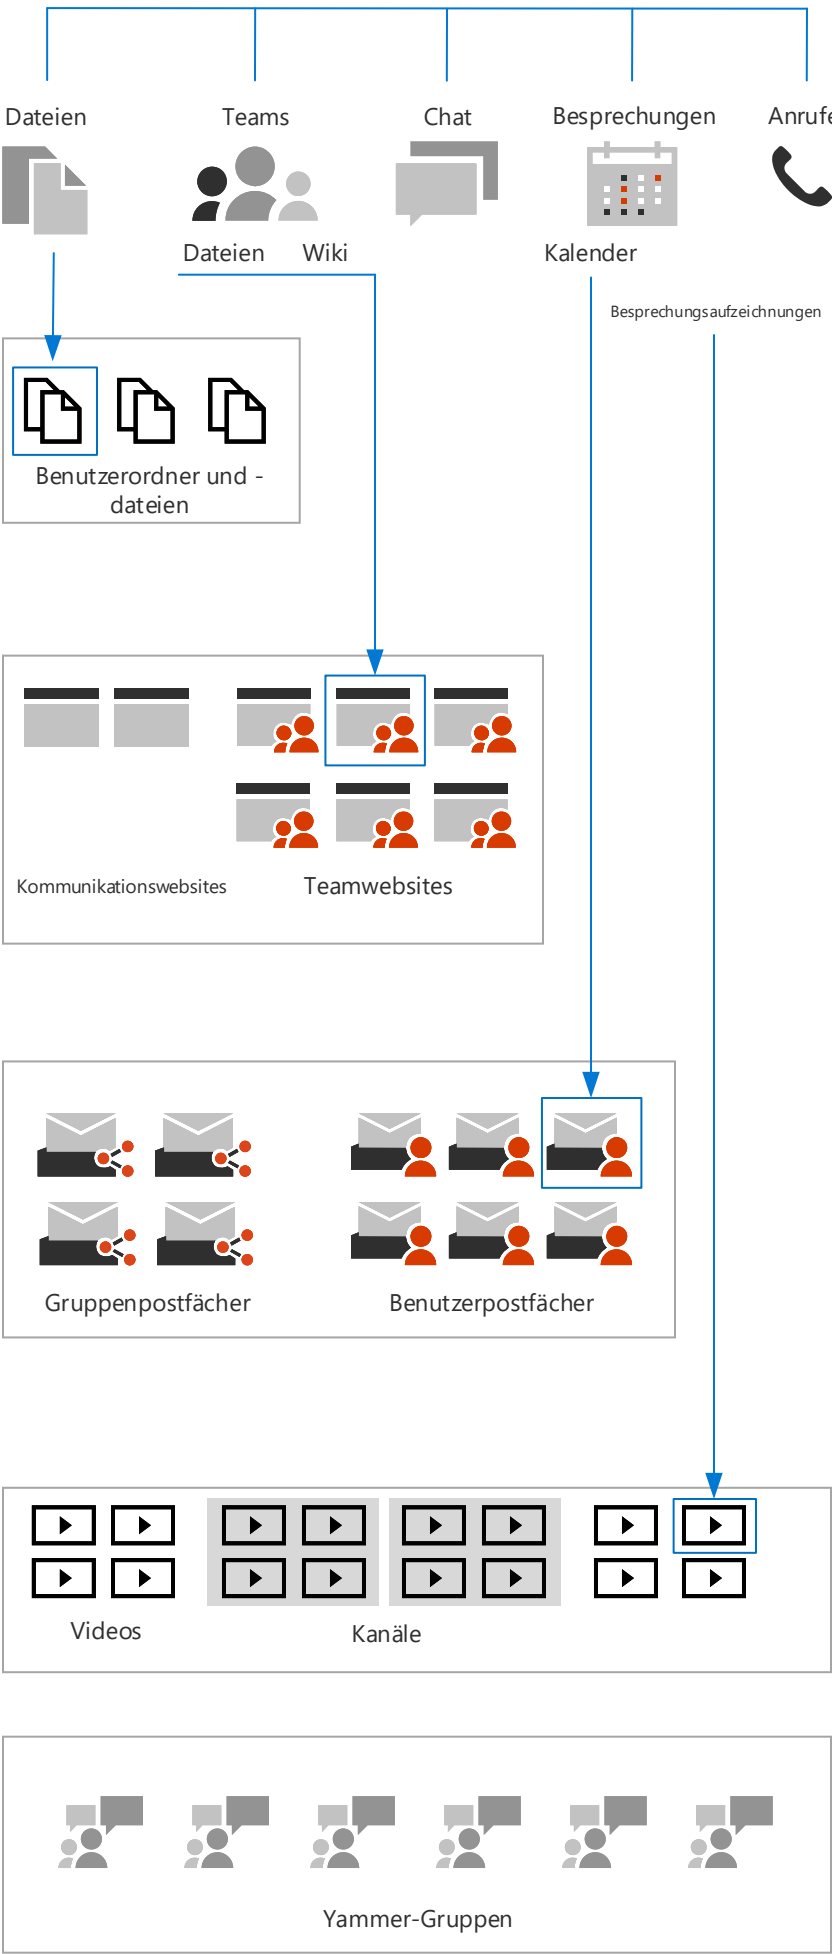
Dateien

Teams

Chat

Besprechungen

Anrufe

Dateien Wiki

Kalender

Besprechungsaufzeichnungen

Benutzerordner und -dateien

Kommunikationswebsites

Teamwebsites

Gruppenpostfächer

Benutzerpostfächer

Videos

Kanäle

Yammer-Gruppen